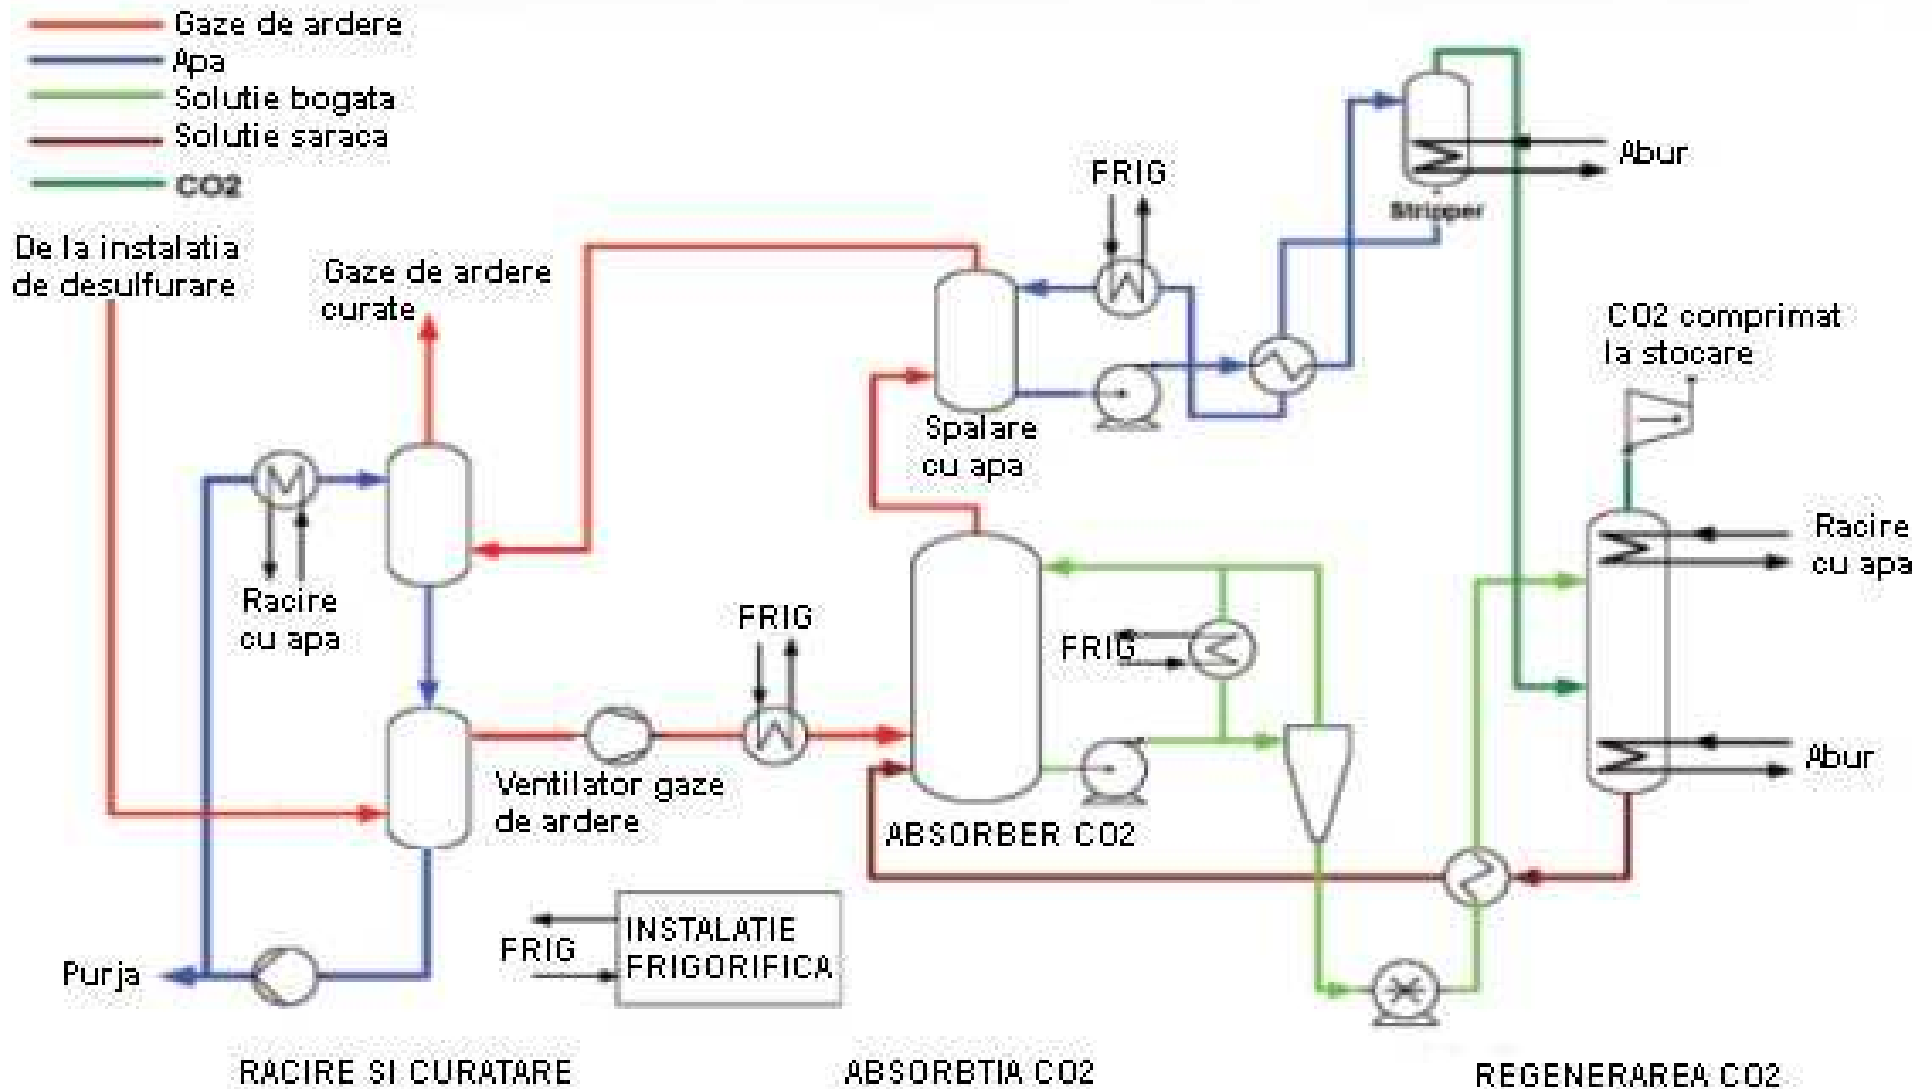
Gaze de ardere
Apa
Solutie bogata
Solutie saraca
CO2

De la instalatia de desulfurare

Gaze de ardere curate

FRIG

Stripper

Abur

Spalare cu apa

CO2 comprimat la stocare

Racire cu apa

Racire cu apa

FRIG

FRIG

Abur

Ventilator gaze de ardere

ABSORBER CO2

Purja

FRIG

INSTALATIE FRIGORIFICA

RACIRE SI CURATARE

ABSORBTIA CO2

REGENERAREA CO2